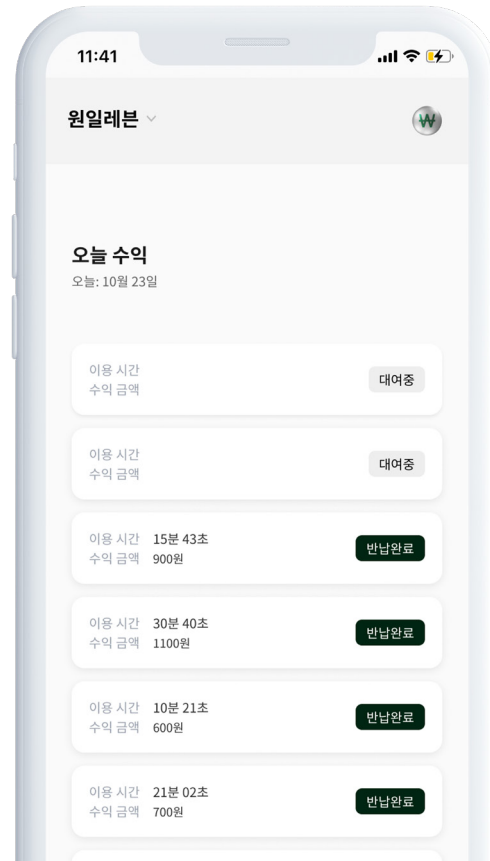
11:41

원일레븐

₩

오늘 수익
오늘: 10월 23일

이용 시간
수익 금액
대여중

이용 시간
수익 금액
대여중

이용 시간 15분 43초
수익 금액 900원
반납완료

이용 시간 30분 40초
수익 금액 1100원
반납완료

이용 시간 10분 21초
수익 금액 600원
반납완료

이용 시간 21분 02초
수익 금액 700원
반납완료